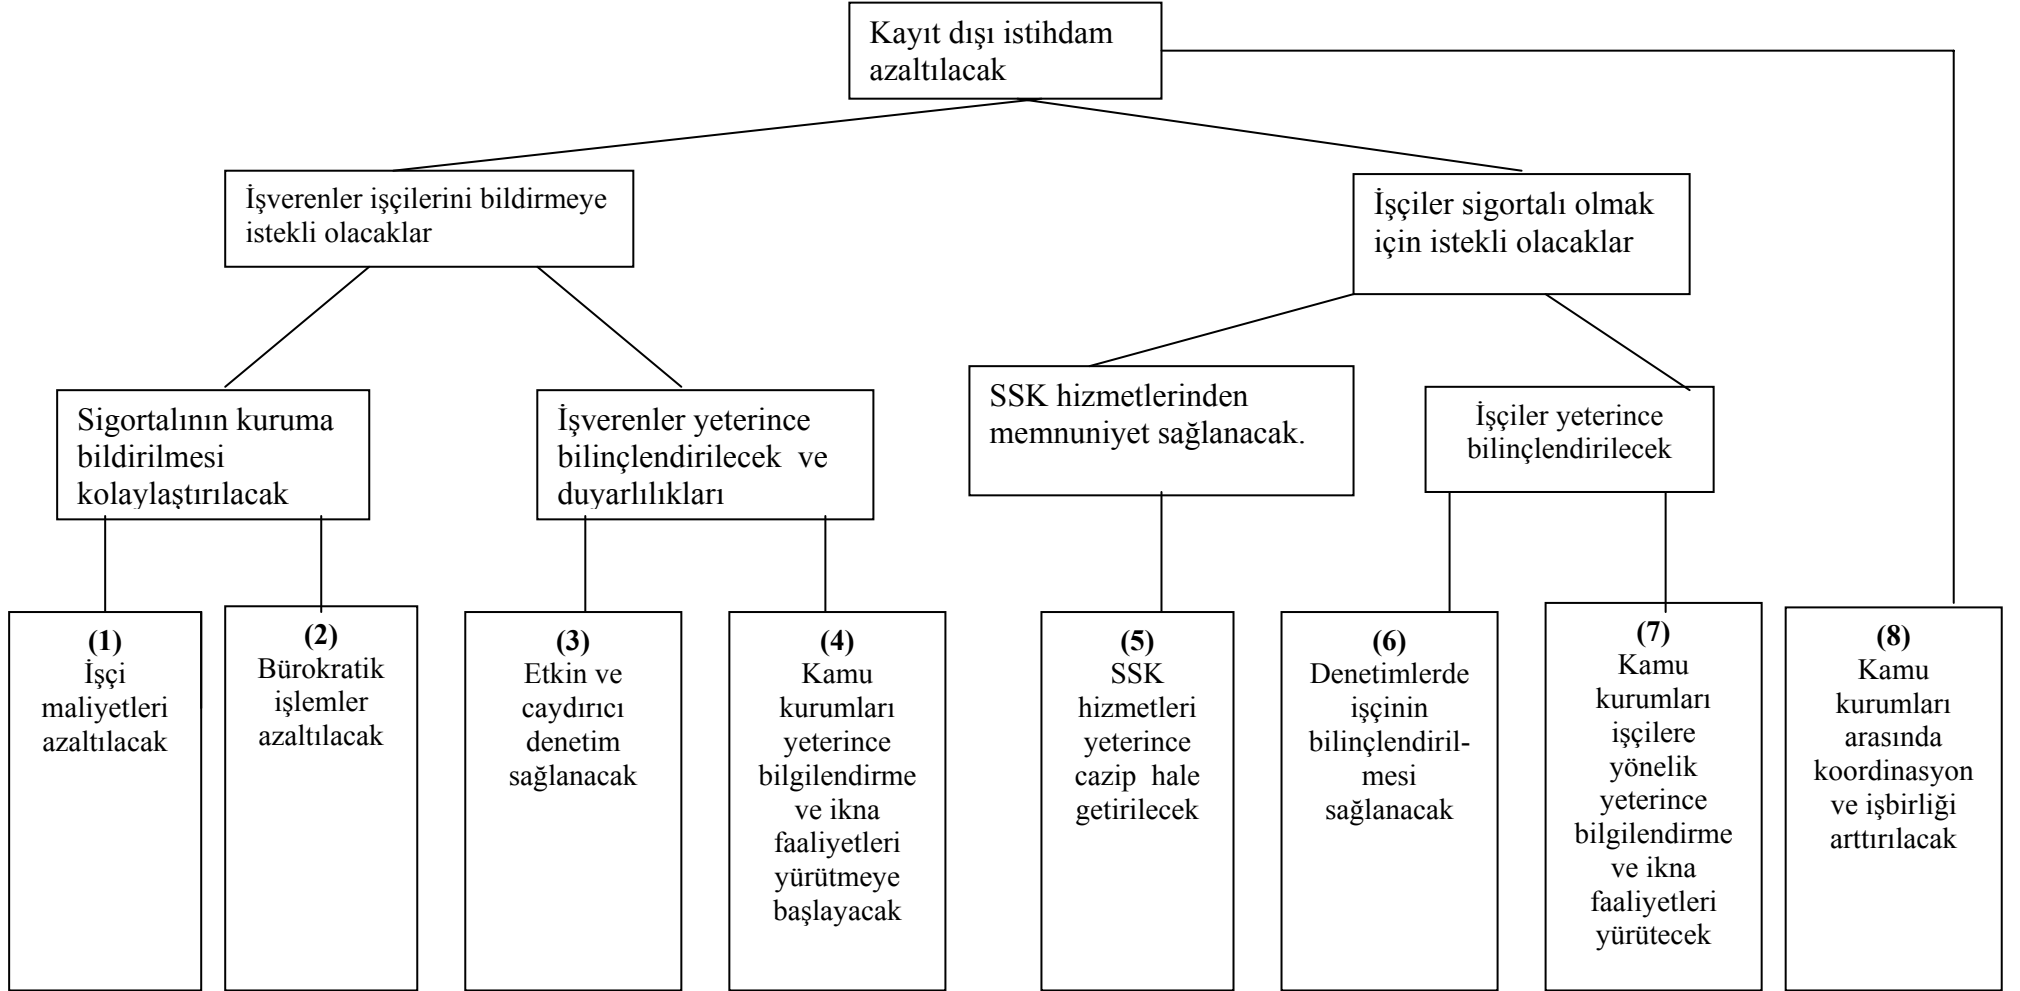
Kayıt dışı istihdam azaltılacak

İşverenler işçilerini bildirmeye istekli olacaklar

İşçiler sigortalı olmak için istekli olacaklar

Sigortalının kuruma bildirilmesi kolaylaştırılacak

İşverenler yeterince bilinçlendirilecek ve duyarlılıkları

SSK hizmetlerinden memnuniyet sağlanacak.

İşçiler yeterince bilinçlendirilecek

**(1)**
İşçi maliyetleri azaltılacak

**(2)**
Bürokratik işlemler azaltılacak

**(3)**
Etkin ve caydırıcı denetim sağlanacak

**(4)**
Kamu kurumları yeterince bilgilendirme ve ikna faaliyetleri yürütmeye başlayacak

**(5)**
SSK hizmetleri yeterince cazip hale getirilecek

**(6)**
Denetimlerde işçinin bilinçlendirilmesi sağlanacak

**(7)**
Kamu kurumları işçilere yönelik yeterince bilgilendirme ve ikna faaliyetleri yürütecek

**(8)**
Kamu kurumları arasında koordinasyon ve işbirliği arttırılacak